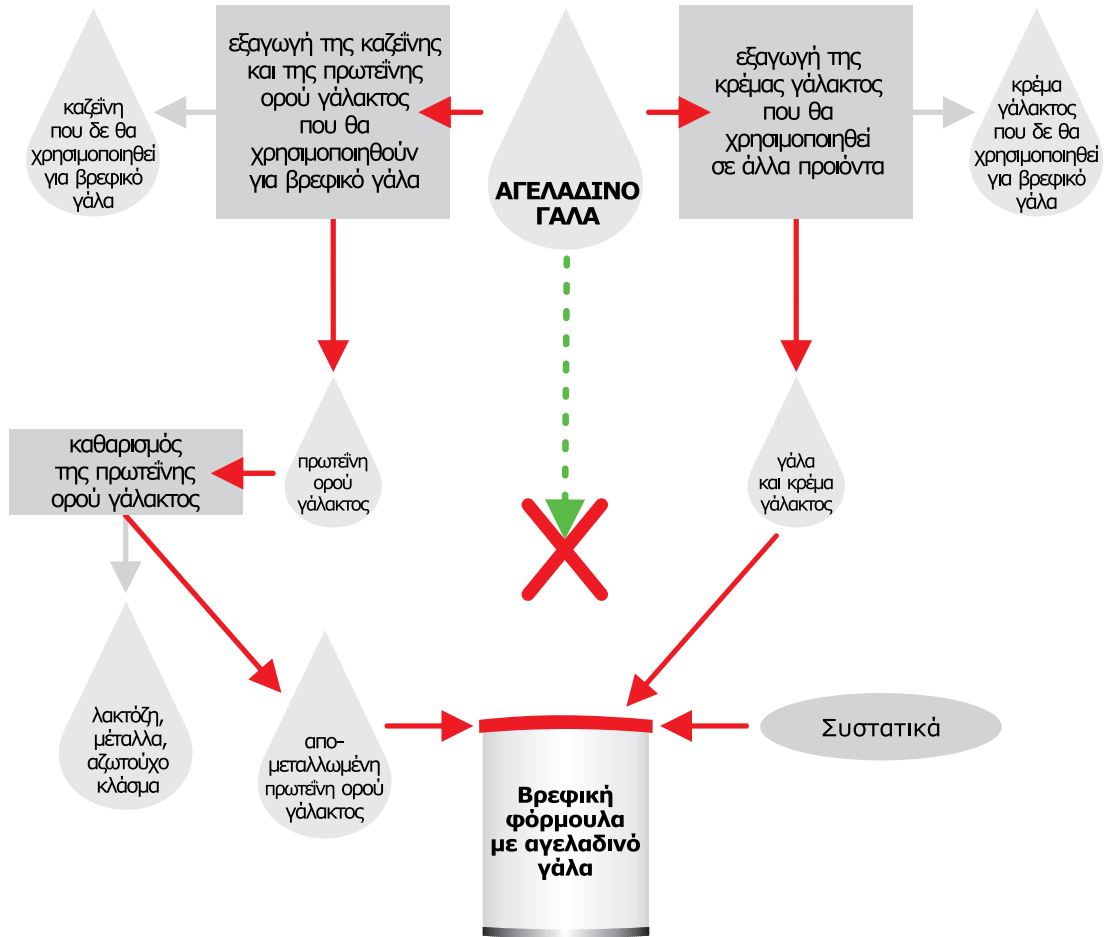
εξαγωγή της καζεΐνης και της πρωτεΐνης ορού γάλακτος που θα χρησιμοποιηθούν για βρεφικό γάλα

καζεΐνη που δε θα χρησιμοποιηθεί για βρεφικό γάλα

ΑΓΕΛΑΔΙΝΟ ΓΑΛΑ

εξαγωγή της κρέμας γάλακτος που θα χρησιμοποιηθεί σε άλλα προιόντα

κρέμα γάλακτος που δε θα χρησιμοποιηθεί για βρεφικό γάλα

καθαρισμός της πρωτεΐνης ορού γάλακτος

πρωτεΐνη ορού γάλακτος

γάλα και κρέμα γάλακτος

λακτόζη, μέταλλα, αζωτούχο κλάσμα

απομεταλλωμένη πρωτεΐνη ορού γάλακτος

Βρεφική φόρμουλα με αγελαδινό γάλα

Συστατικά